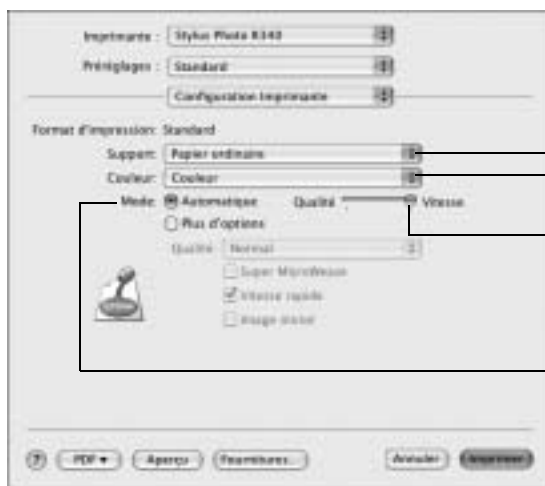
Imprimante : Stylus Photo R340

Préréglages : Standard

Configuration imprimante

Format d'impression: Standard

Support: Papier ordinaire

Couleur: Couleur

Mode: Automatique

Qualité Vitesse

Plus d'options

Qualité Normal

Super MicroWeave

Vitesse rapide

Image miroir

?

PDF ▾

Aperçu

Fournitures...

Annuler

Imprimer